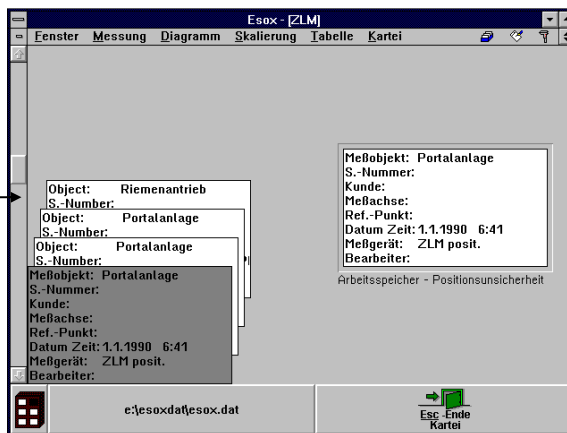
Esox - [ZLM]

Fenster Messung Diagramm Skalierung Tabelle Kartei

Object: Riemenantrieb
S.-Number:

Object: Portalanlage
S.-Number:

Object: Portalanlage
S.-Number:

Meßobjekt: Portalanlage
S.-Nummer:
Kunde:
Meßachse:
Ref.-Punkt:
Datum Zeit: 1.1.1990 6:41
Meßgerät: ZLM posit.
Bearbeiter:

Meßobjekt: Portalanlage
S.-Nummer:
Kunde:
Meßachse:
Ref.-Punkt:
Datum Zeit: 1.1.1990 6:41
Meßgerät: ZLM posit.
Bearbeiter:

Arbeitsspeicher - Positionsunsicherheit

e:\esoxdat\esox.dat

Esc -Ende
Kartei